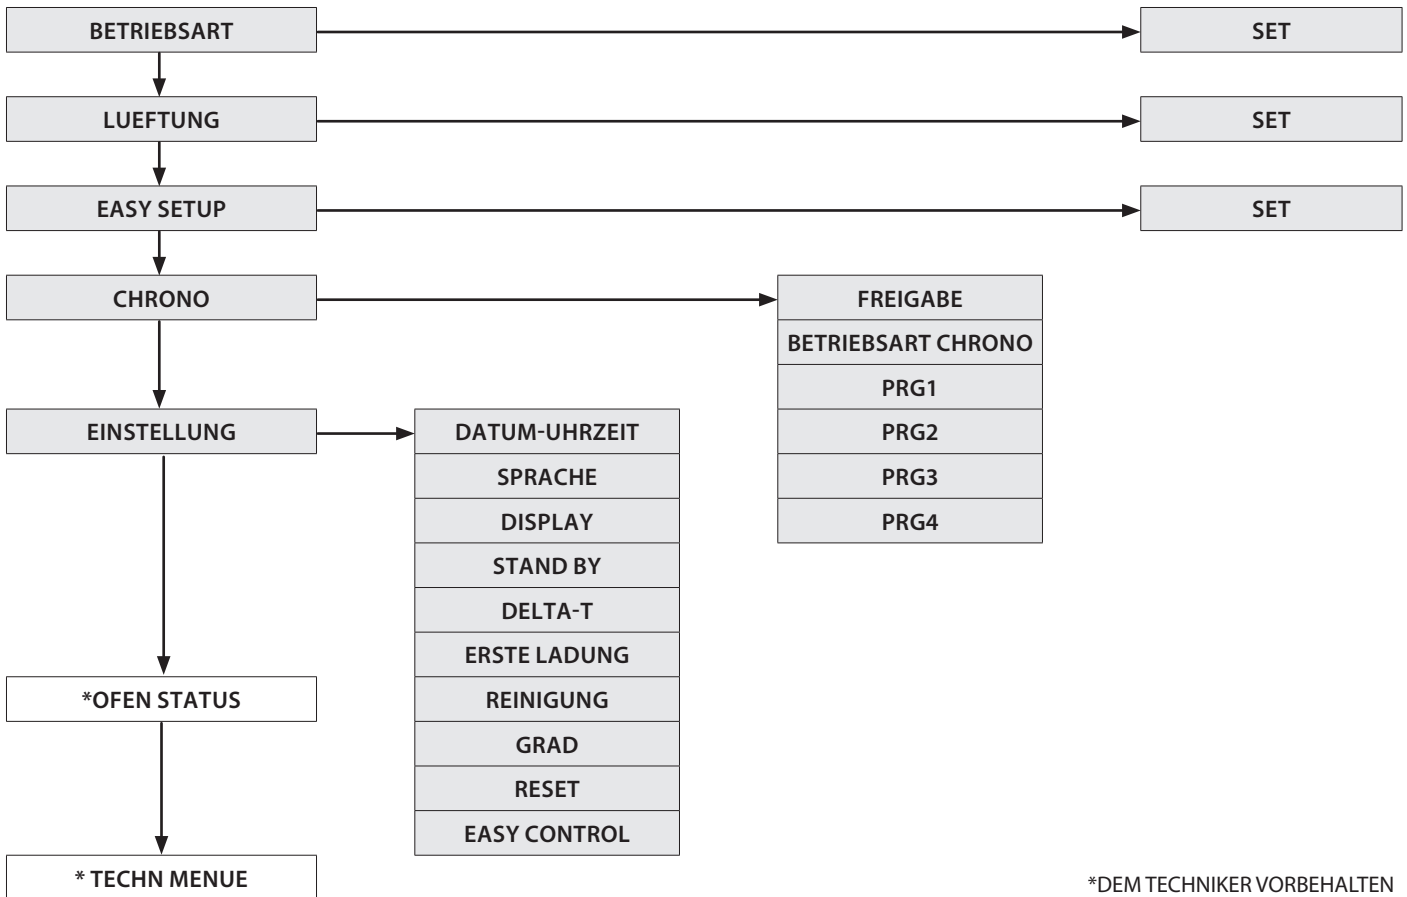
BETRIEBSART

SET

LUEFTUNG

SET

EASY SETUP

SET

CHRONO

FREIGABE
BETRIEBSART CHRONO
PRG1
PRG2
PRG3
PRG4

EINSTELLUNG

DATUM-UHRZEIT
SPRACHE
DISPLAY
STAND BY
DELTA-T
ERSTE LADUNG
REINIGUNG
GRAD
RESET
EASY CONTROL

*OFEN STATUS

* TECHN MENUE

*DEM TECHNIKER VORBEHALTEN